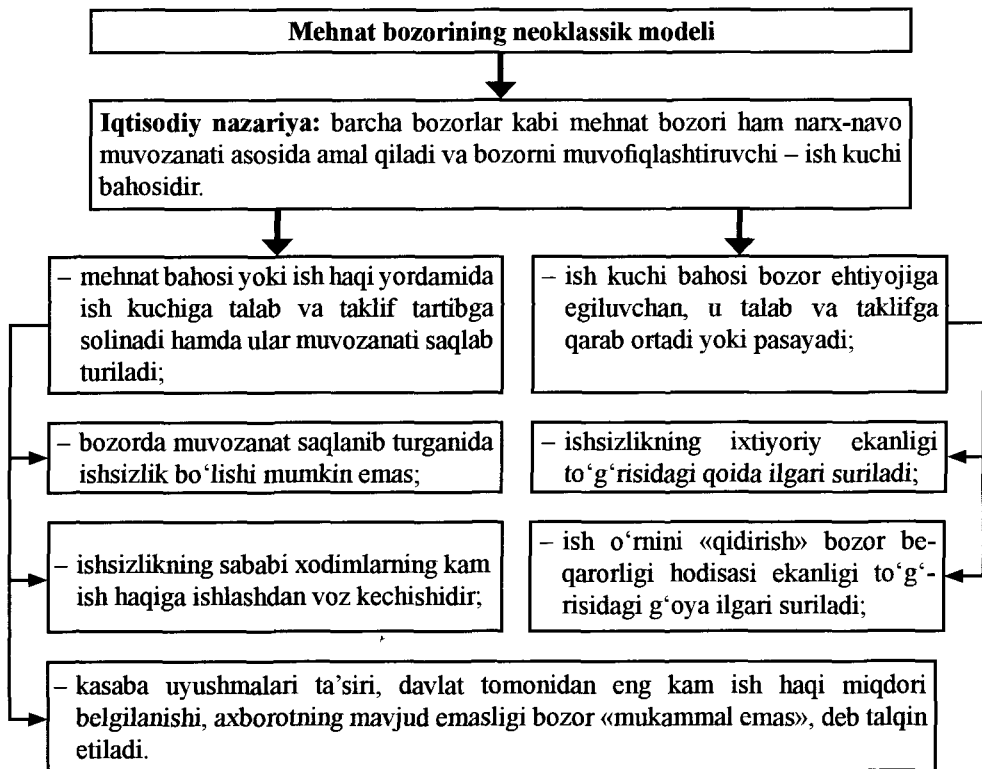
Mehnat bozorining neoklassik modeli

Iqtisodiy nazariya: barcha bozorlar kabi mehnat bozori ham narx-navo muvozanati asosida amal qiladi va bozorni muvofiqlashtiruvchi – ish kuchi bahosidir.

– mehnat bahosi yoki ish haqi yordamida ish kuchiga talab va taklif tartibga solinadi hamda ular muvozanati saqlab turiladi;

– ish kuchi bahosi bozor ehtiyojiga egiluvchan, u talab va taklifga qarab ortadi yoki pasayadi;

– bozorda muvozanat saqlanib turganida ishsizlik bo'lishi mumkin emas;

– ishsizlikning ixtiyoriy ekanligi to'g'risidagi qoida ilgari suriladi;

– ishsizlikning sababi xodimlarning kam ish haqiga ishlashdan voz kechishidir;

– ish o'rnini «qidirish» bozor beqarorligi hodisasi ekanligi to'g'risidagi g'oya ilgari suriladi;

– kasaba uyushmalari ta'siri, davlat tomonidan eng kam ish haqi miqdori belgilanishi, axborotning mavjud emasligi bozor «mukammal emas», deb talqin etiladi.